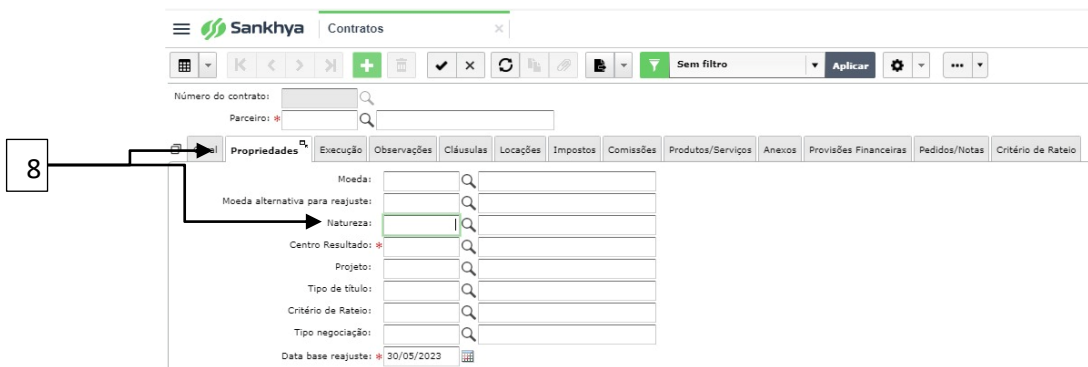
Sankhya Contratos ×

Sem filtro Aplicar ...

Número do contrato:
Parceiro: *

8

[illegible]el Propriedades Execução Observações Cláusulas Locações Impostos Comissões Produtos/Serviços Anexos Provisões Financeiras Pedidos/Notas Critério de Rateio

Moeda:
Moeda alternativa para reajuste:
Natureza:
Centro Resultado: *
Projeto:
Tipo de título:
Critério de Rateio:
Tipo negociação:
Data base reajuste: * 30/05/2023